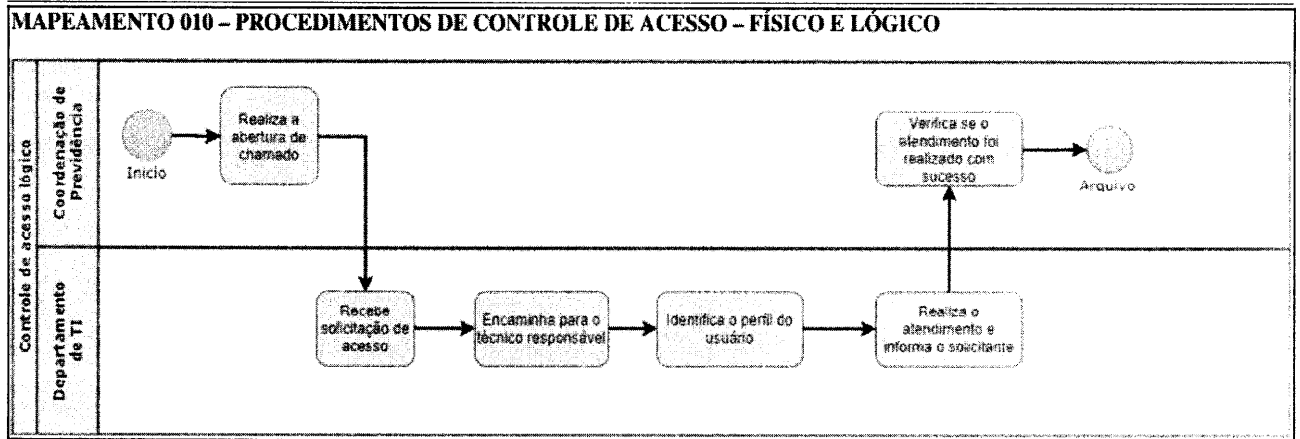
MAPEAMENTO 010 – PROCEDIMENTOS DE CONTROLE DE ACESSO – FÍSICO E LÓGICO

Controle de acesso lógico

Coordenação de Previdência

Início

Realiza a abertura de chamado

Verifica se o atendimento foi realizado com sucesso

Arquivo

Departamento de TI

Recebe solicitação de acesso

Encaminha para o técnico responsável

Identifica o perfil do usuário

Realiza o atendimento e informa o solicitante